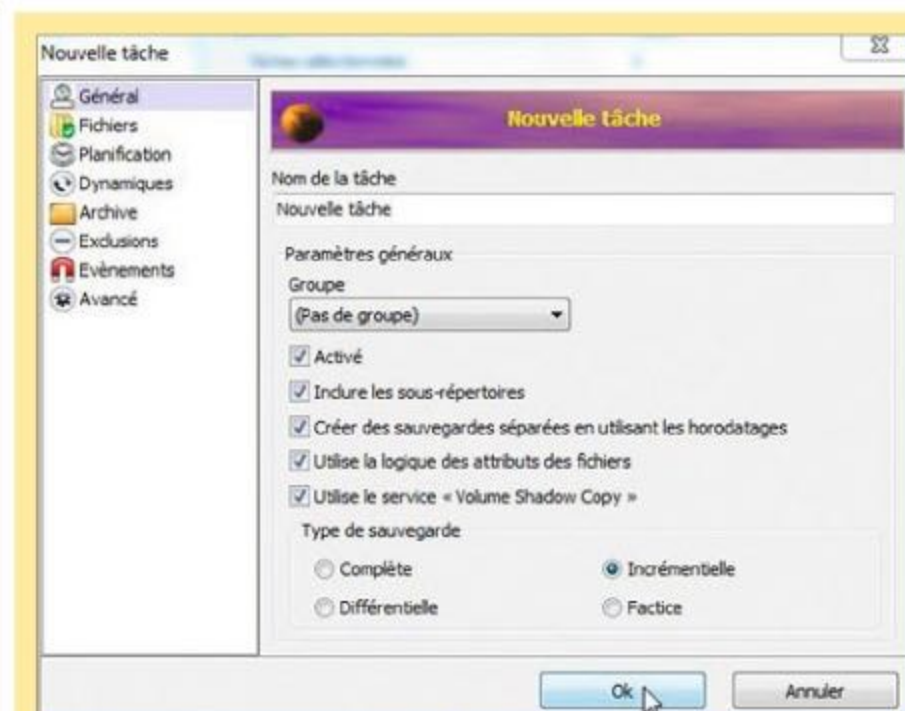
Nouvelle tâche

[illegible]

Général
Fichiers
Planification
Dynamiques
Archive
Exclusions
Evènements
Avancé

Nouvelle tâche

Nom de la tâche
Nouvelle tâche

Paramètres généraux
Groupe
(Pas de groupe)

Activé
Inclure les sous-répertoires
Créer des sauvegardes séparées en utilisant les horodatages
Utilise la logique des attributs des fichiers
Utilise le service « Volume Shadow Copy »

Type de sauvegarde
Complète
Incrémentielle
Différentielle
Factice

Ok
Annuler